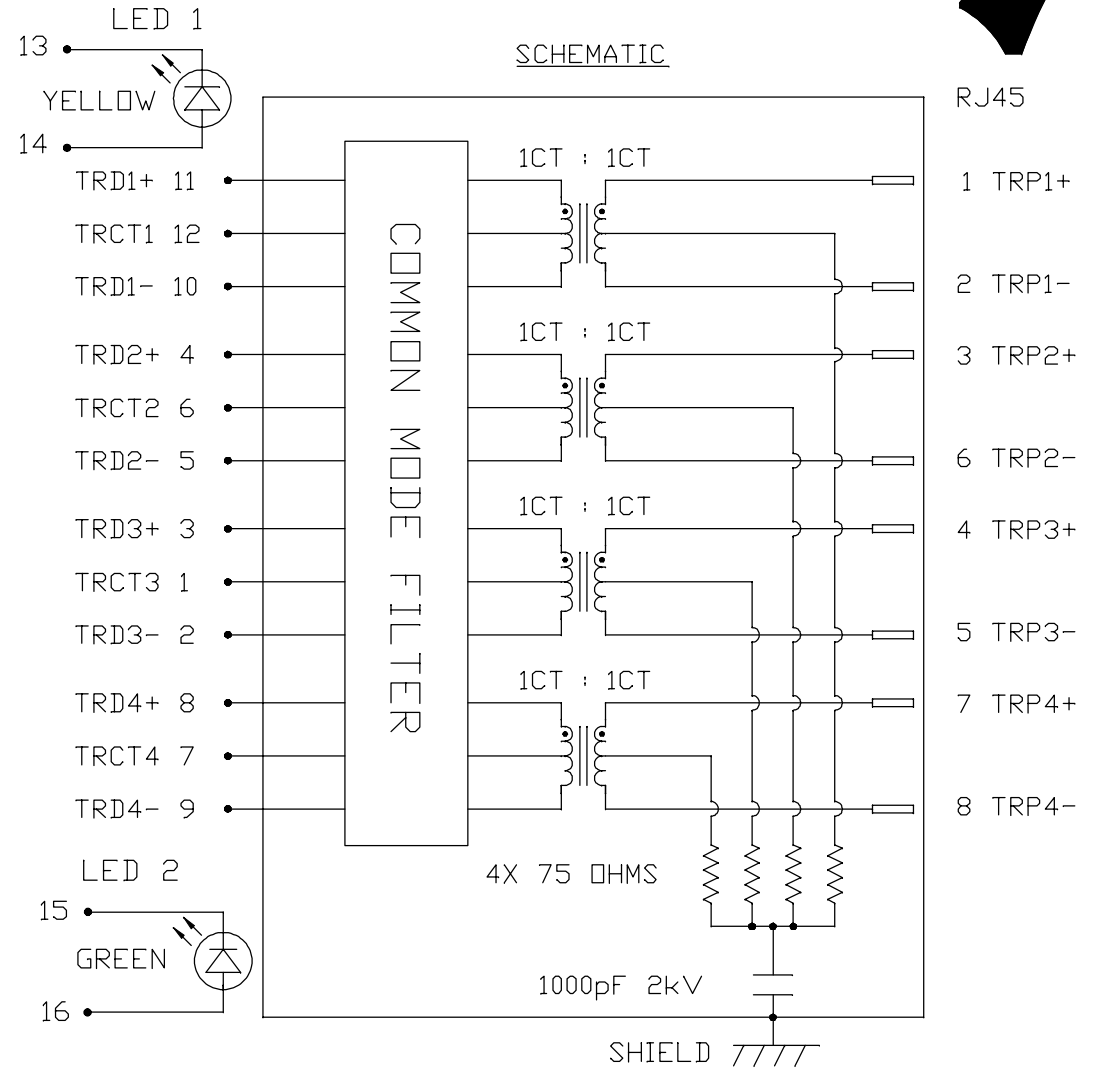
LED 1
13
YELLOW
14

SCHEMATIC

RJ45

TRD1+ 11
TRCT1 12
TRD1- 10
TRD2+ 4
TRCT2 6
TRD2- 5
TRD3+ 3
TRCT3 1
TRD3- 2
TRD4+ 8
TRCT4 7
TRD4- 9

COMMON MODE FILTER

1CT : 1CT
1CT : 1CT
1CT : 1CT
1CT : 1CT

1 TRP1+
2 TRP1-
3 TRP2+
6 TRP2-
4 TRP3+
5 TRP3-
7 TRP4+
8 TRP4-

LED 2
15
GREEN
16

4X 75 OHMS

1000pF 2kV

SHIELD